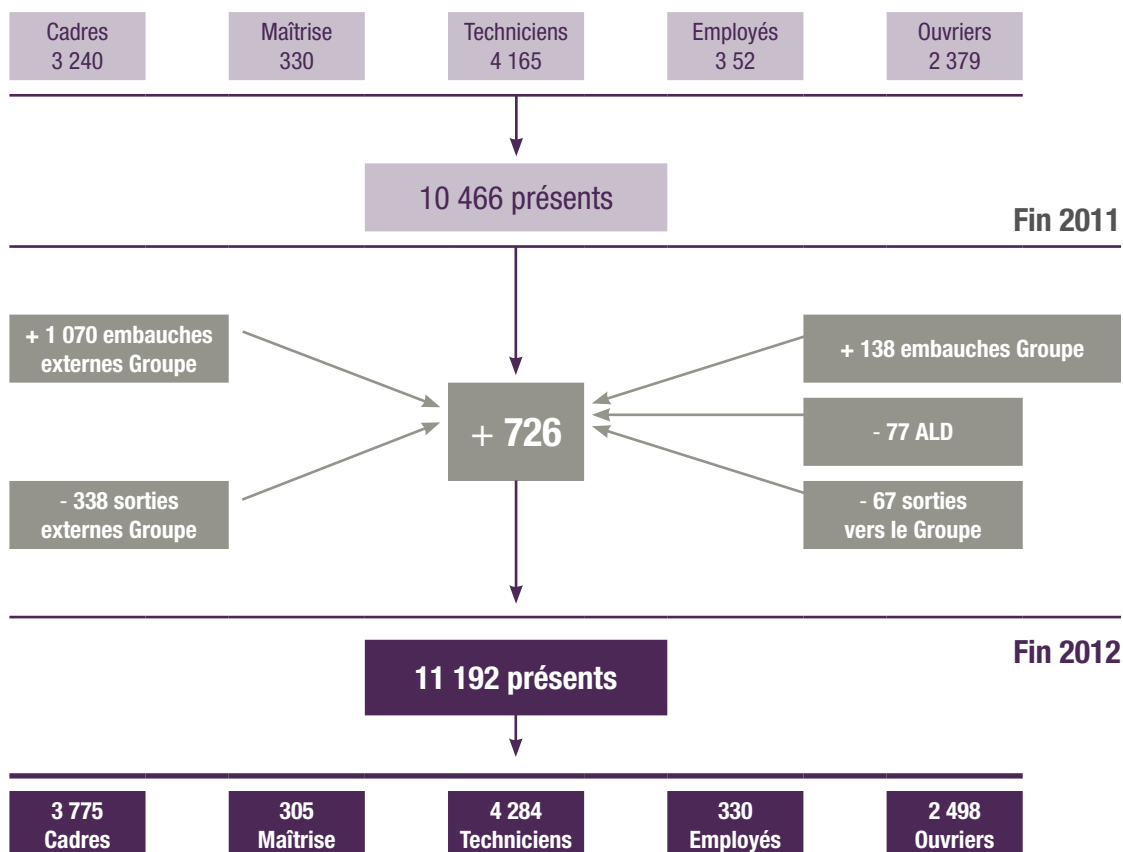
Cadres
3 240

Maîtrise
330

Techniciens
4 165

Employés
3 52

Ouvriers
2 379

10 466 présents

Fin 2011

+ 1 070 embauches externes Groupe

+ 138 embauches Groupe

+ 726

- 77 ALD

- 338 sorties externes Groupe

- 67 sorties vers le Groupe

Fin 2012

11 192 présents

3 775
Cadres

305
Maîtrise

4 284
Techniciens

330
Employés

2 498
Ouvriers